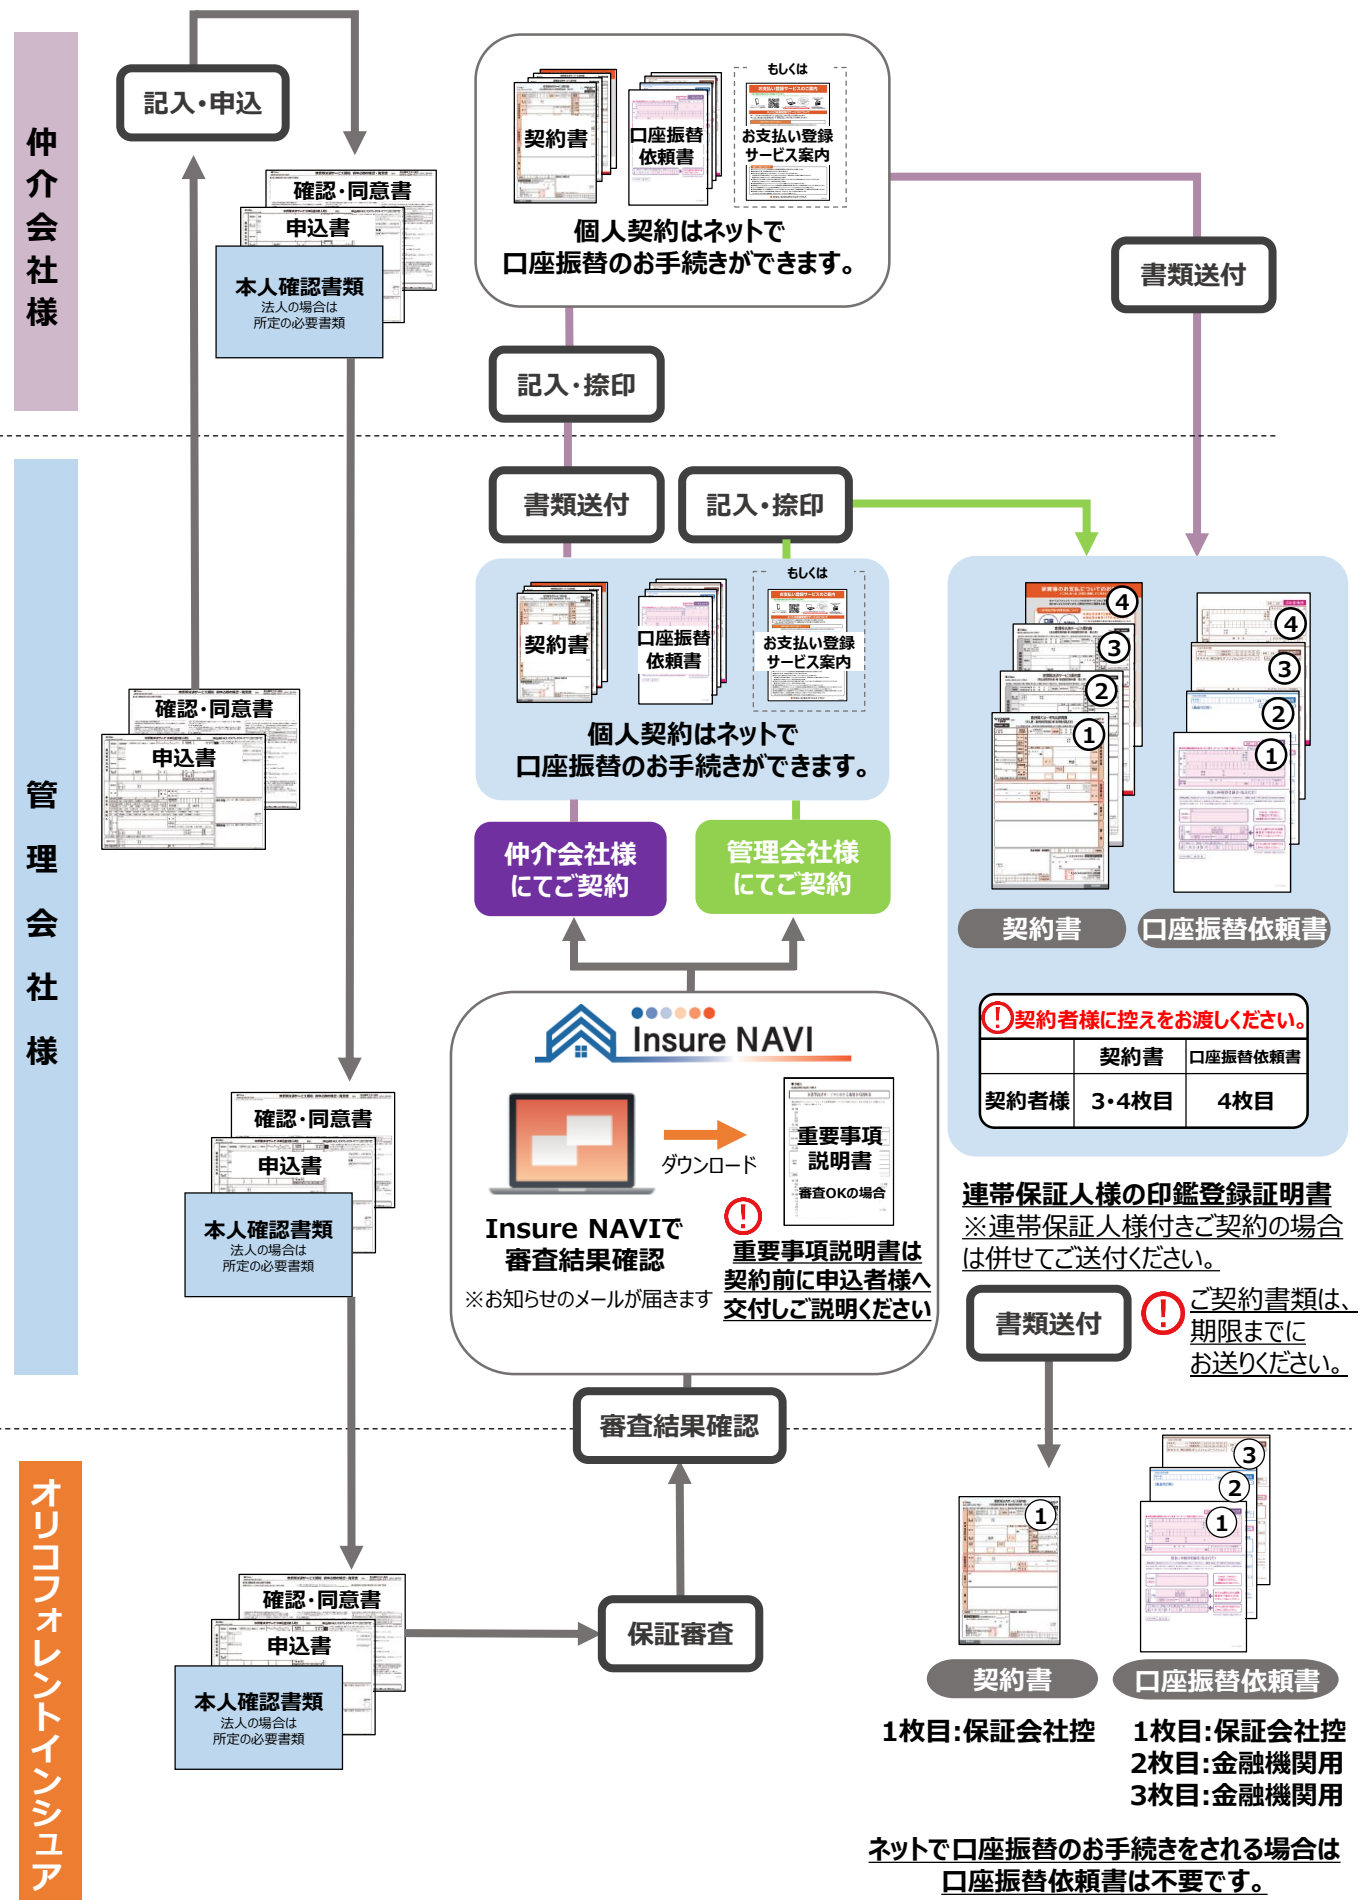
仲介会社様

記入・申込

確認・同意書
申込書
本人確認書類
法人の場合は
所定の必要書類

契約書
口座振替依頼書
もしくは
お支払い登録サービス案内

個人契約はネットで
口座振替のお手続きができます。

書類送付

記入・捺印

管理会社様

書類送付
記入・捺印

契約書
口座振替依頼書
もしくは
お支払い登録サービス案内

個人契約はネットで
口座振替のお手続きができます。

確認・同意書
申込書

仲介会社様
にてご契約

管理会社様
にてご契約

4
3
2
1
4
3
2
1

契約書
口座振替依頼書

!契約者様に控えをお渡しください。

| | 契約書 | 口座振替依頼書 |
|---|---|---|
| 契約者様 | 3・4枚目 | 4枚目 |

Insure NAVI

ダウンロード

重要事項
説明書
審査OKの場合

Insure NAVIで
審査結果確認
※お知らせのメールが届きます

!
重要事項説明書は
契約前に申込者様へ
交付しご説明ください

確認・同意書
申込書
本人確認書類
法人の場合は
所定の必要書類

連帯保証人様の印鑑登録証明書
※連帯保証人様付きご契約の場合は併せてご送付ください。

書類送付

!ご契約書類は、
期限までに
お送りください。

審査結果確認

オリコフォレントインシュア

確認・同意書
申込書
本人確認書類
法人の場合は
所定の必要書類

保証審査

1
3
2
1

契約書
口座振替依頼書

1枚目:保証会社控
1枚目:保証会社控
2枚目:金融機関用
3枚目:金融機関用

ネットで口座振替のお手続きをされる場合は
口座振替依頼書は不要です。